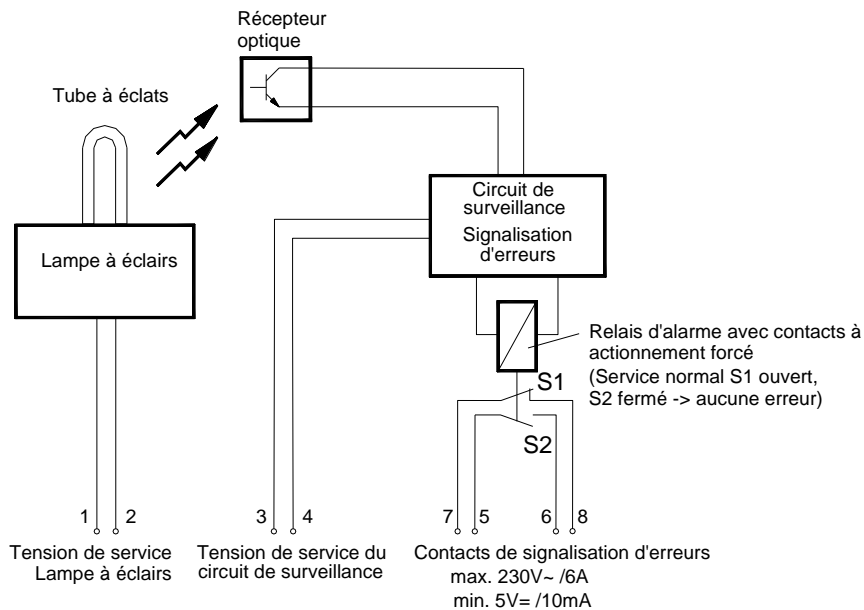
Récepteur optique

Tube à éclats

Circuit de surveillance
Signalisation d'erreurs

Lampe à éclairs

Relais d'alarme avec contacts à actionnement forcé
(Service normal S1 ouvert, S2 fermé -> aucune erreur)

S1

S2

1 2

3 4

7 5 6 8

Tension de service
Lampe à éclairs

Tension de service du circuit de surveillance

Contacts de signalisation d'erreurs
max. 230V~ /6A
min. 5V= /10mA